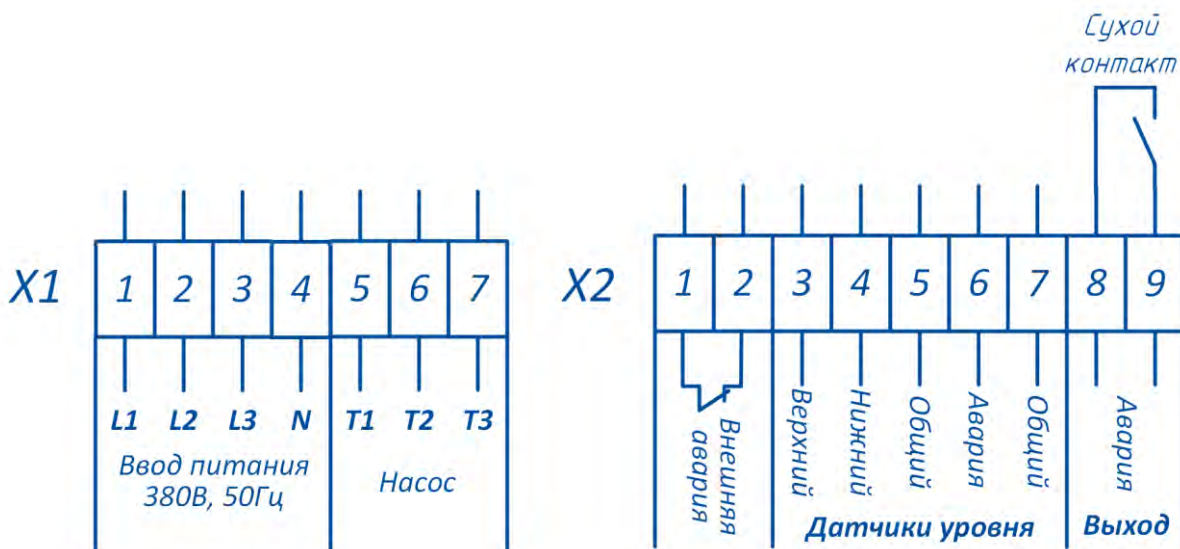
Сухой контакт

X1

| 1 | 2 | 3 | 4 | 5 | 6 | 7 |
|---|---|---|---|---|---|---|
| L1 | L2 | L3 | N | T1 | T2 | T3 |

Ввод питания 380В, 50Гц

Насос

X2

| 1 | 2 | 3 | 4 | 5 | 6 | 7 | 8 | 9 |
|---|---|---|---|---|---|---|---|---|

Внешняя авария

Верхний

Нижний

Общий

Авария

Общий

Авария

Датчики уровня

Выход